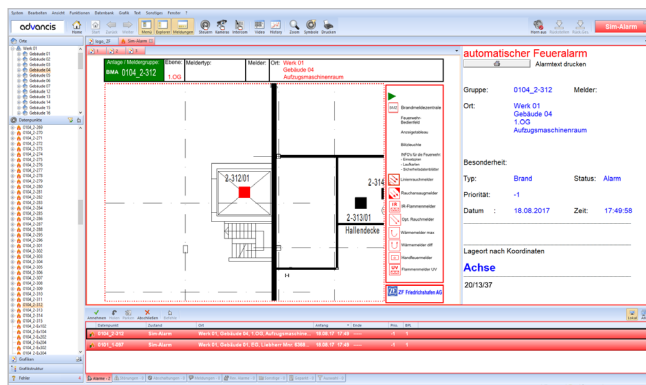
advancis

Home Start Zurück Weiter Menü Suche Meldungen Steuern Senden Infos Video History Zoom Symbole Drucken

Sim-Alarm

Anlage / Meldergruppe: 0104_2-312
Ebene: 1.OG
Meldertyp:
Melder:
Ort: Werk 01 Gebäude 04 Aufzugsmaschinenraum

2-312/01

2-313/01
Hallendecke

Brandmeldezentrale
Feuerwehr Bedienfeld
Anzeigetableau
Blitzleuchte
Linienrauchmelder
Rauchansaugmelder
IR-Flammenmelder
Opt. Rauchmelder
Wärmemelder max.
Wärmemelder diff.
Handfeuermelder
Flammenmelder UV

ZF Friedrichshafen AG

automatischer Feueralarm
Alarmtext drucken

Gruppe: 0104_2-312
Melder:
Ort: Werk 01 Gebäude 04 1.OG Aufzugsmaschinenraum

Besonderheit:
Typ: Brand
Status: Alarm
Priorität: -1
Datum: 18.08.2017
Zeit: 17:49:58

Lageort nach Koordinaten
Achse
20/13/37

| Datenpunkt | Zustand | Ort | Anfang | Ende | Prio. | BRL |
|---|---|---|---|---|---|---|
| 0104_2-312 | Sim-Alarm | Werk 01, Gebäude 04, 1.OG, Aufzugsmaschinenraum | 18.08.17 17:49 | ---- | -1 | |
| 0101_1-097 | Sim-Alarm | Werk 01, Gebäude 01, EG, Liebherr Mon 6360 | 18.08.17 17:45 | ---- | -1 | |